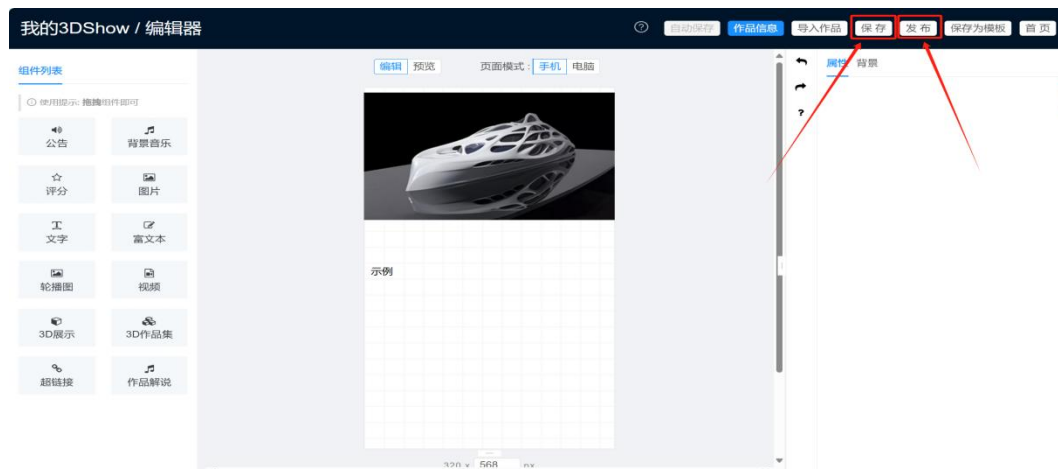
我的3DShow / 编辑器

自动保存 作品信息 导入作品 保 存 发 布 保存为模板 首 页

组件列表

使用提示: 拖拽组件即可

公告 背景音乐
评分 图片
文字 富文本
轮播图 视频
3D展示 3D作品集
超链接 作品解说

编辑 预览 页面模式: 手机 电脑

示例

320 x 568 px

属性 背景

?